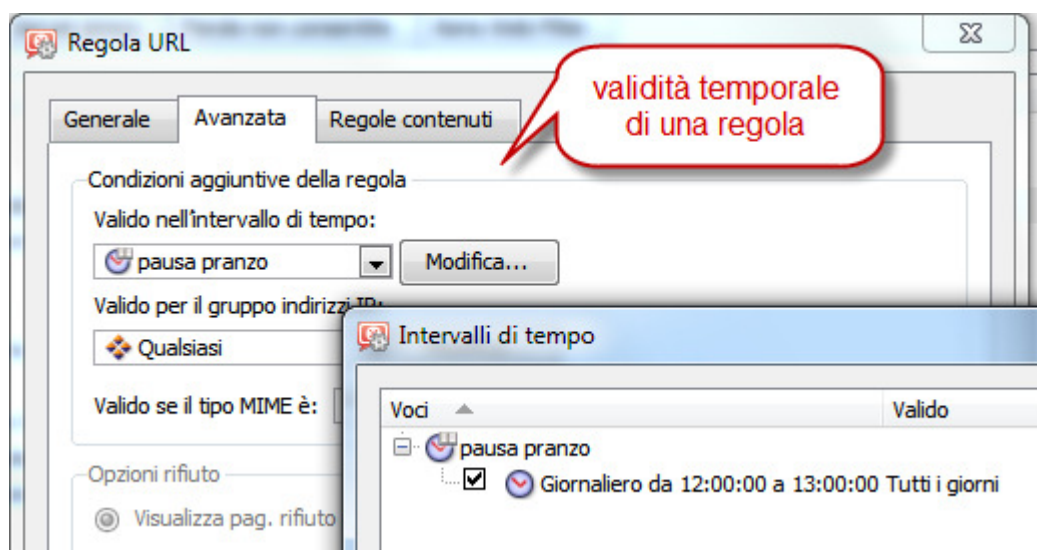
Regola URL

validità temporale di una regola

Generale | Avanzata | Regole contenuti

Condizioni aggiuntive della regola

Valido nell'intervallo di tempo:

pausa pranzo

Modifica...

Valido per il gruppo indirizzi IP:

Qualsiasi

Valido se il tipo MIME è:

Opzioni rifiuto

Visualizza pag. rifiuto

Intervalli di tempo

| Voci | Valido |
|---|---|
| pausa pranzo | |
| Giornaliero da 12:00:00 a 13:00:00 | Tutti i giorni |